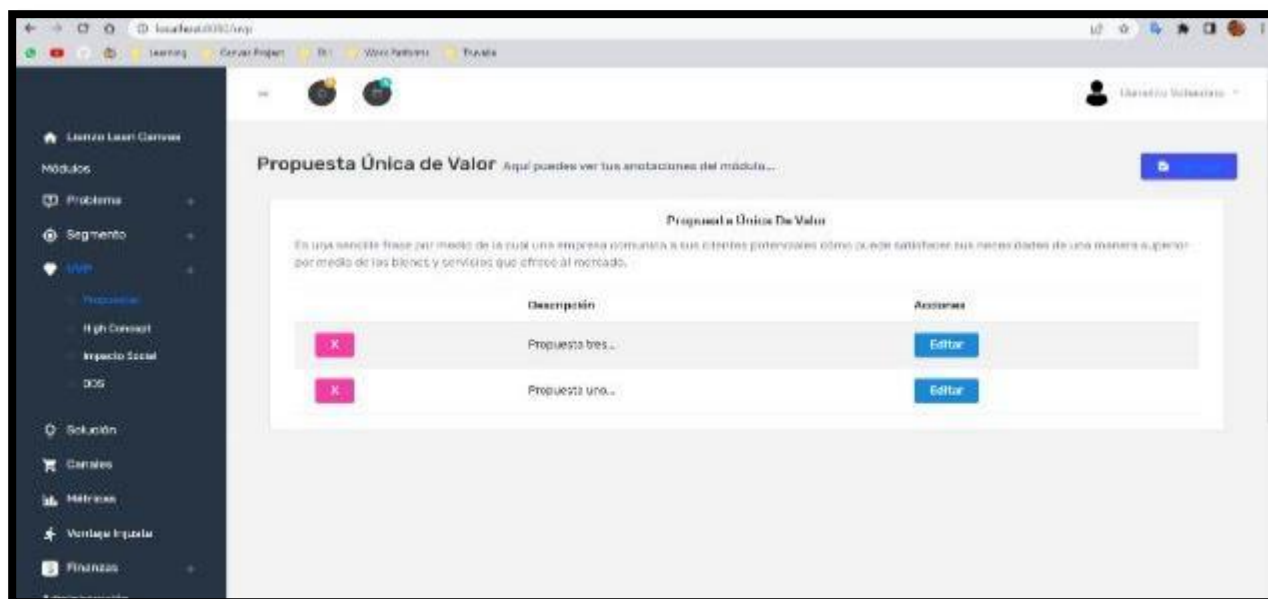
localhost:8080/uvp

Learning | Canvas Project | Bt | Word Patterns | Trivada

Lienzo Lean Canvas
Módulos
Problema
Segmento
UVP
Propuestas
High Concept
Impacto Social
DOS
Solución
Canales
Métricas
Ventaja Injusta
Finanzas

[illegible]

Propuesta Única de Valor Aquí puedes ver tus anotaciones del módulo...

Propuesta Única De Valor

Es una sencilla frase por medio de la cual una empresa comunica a sus clientes potenciales cómo puede satisfacer sus necesidades de una manera superior por medio de los bienes y servicios que ofrece al mercado.

| | Descripción | Acciones |
|---|---|---|
| X | Propuesta tres... | Editar |
| X | Propuesta uno... | Editar |